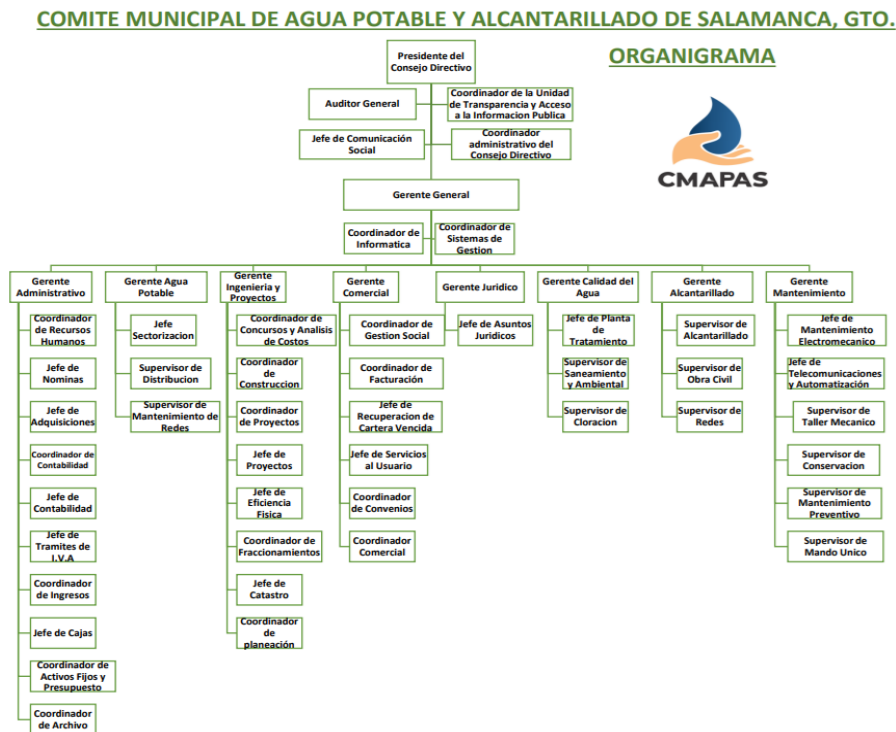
COMITE MUNICIPAL DE AGUA POTABLE Y ALCANTARILLADO DE SALAMANCA, GTO.

ORGANIGRAMA

CMAPAS

Presidente del Consejo Directivo

Auditor General

Coordinador de la Unidad de Transparencia y Acceso a la Informacion Publica

Jefe de Comunicación Social

Coordinador administrativo del Consejo Directivo

Gerente General

Coordinador de Informatica

Coordinador de Sistemas de Gestion

Gerente Administrativo

Coordinador de Recursos Humanos

Jefe de Nominas

Jefe de Adquisiciones

Coordinador de Contabilidad

Jefe de Contabilidad

Jefe de Tramites de I.V.A

Coordinador de Ingresos

Jefe de Cajas

Coordinador de Activos Fijos y Presupuesto

Coordinador de Archivo

Gerente Agua Potable

Jefe Sectorizacion

Supervisor de Distribucion

Supervisor de Mantenimiento de Redes

Gerente Ingenieria y Proyectos

Coordinador de Concursos y Analisis de Costos

Coordinador de Construccion

Coordinador de Proyectos

Jefe de Proyectos

Jefe de Eficiencia Fisica

Coordinador de Fraccionamientos

Jefe de Catastro

Coordinador de planeación

Gerente Comercial

Coordinador de Gestion Social

Coordinador de Facturación

Jefe de Recuperacion de Cartera Vencida

Jefe de Servicios al Usuario

Coordinador de Convenios

Coordinador Comercial

Gerente Juridico

Jefe de Asuntos Juridicos

Gerente Calidad del Agua

Jefe de Planta de Tratamiento

Supervisor de Saneamiento y Ambiental

Supervisor de Cloracion

Gerente Alcantarillado

Supervisor de Alcantarillado

Supervisor de Obra Civil

Supervisor de Redes

Gerente Mantenimiento

Jefe de Mantenimiento Electromecanico

Jefe de Telecomunicaciones y Automatización

Supervisor de Taller Mecanico

Supervisor de Conservacion

Supervisor de Mantenimiento Preventivo

Supervisor de Mando Unico